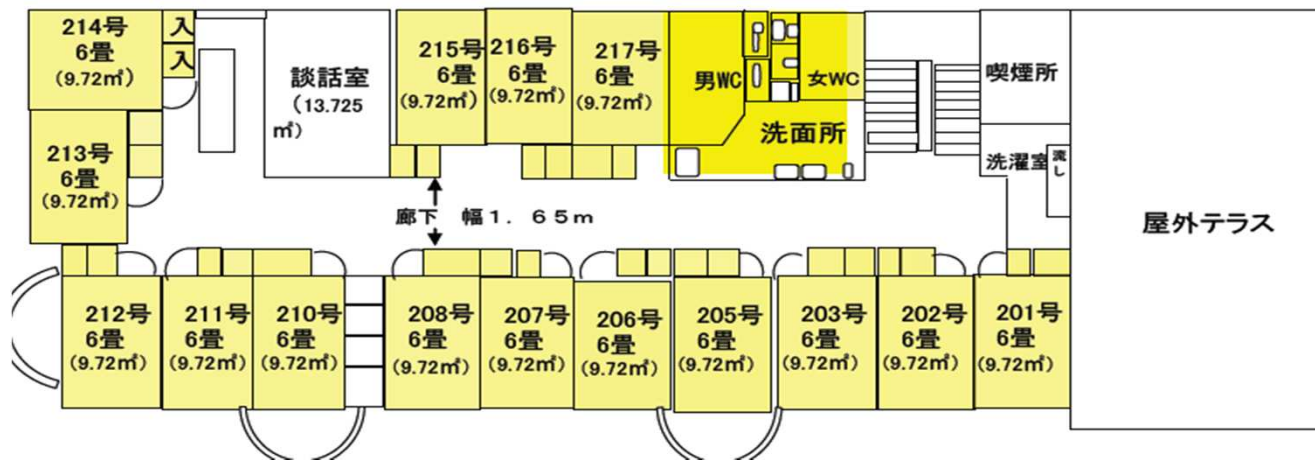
214号
6畳
(9.72㎡)

入
入

談話室
(13.725 ㎡)

215号
6畳
(9.72㎡)

216号
6畳
(9.72㎡)

217号
6畳
(9.72㎡)

男WC

女WC

洗面所

喫煙所

213号
6畳
(9.72㎡)

洗濯室

流し

廊下　幅1．65m

屋外テラス

212号
6畳
(9.72㎡)

211号
6畳
(9.72㎡)

210号
6畳
(9.72㎡)

208号
6畳
(9.72㎡)

207号
6畳
(9.72㎡)

206号
6畳
(9.72㎡)

205号
6畳
(9.72㎡)

203号
6畳
(9.72㎡)

202号
6畳
(9.72㎡)

201号
6畳
(9.72㎡)